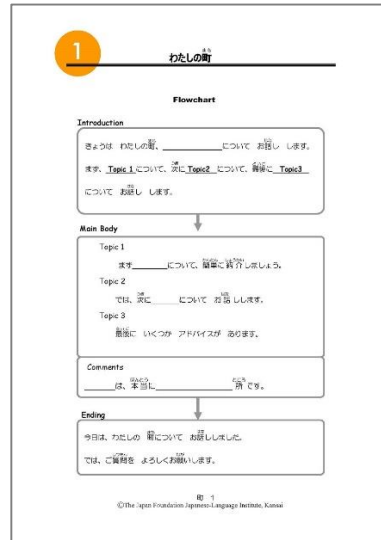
1 わたしの町

Flowchart

Introduction

きょうは わたしの町、\_\_\_\_\_\_\_\_について お話し します。

まず、Topic 1 について、次に Topic2 について、最後に Topic3 について お話し します。

Main Body

Topic 1

まず\_\_\_\_\_\_について、簡単に紹介しましょう。

Topic 2

では、次に\_\_\_\_\_\_について お話しします。

Topic 3

最後に いくつか アドバイスが あります。

Comments

\_\_\_\_\_\_は、本当に\_\_\_\_\_\_所です。

Ending

今日は、わたしの 町について お話ししました。

では、ご質問を よろしくお願いします。

町 1
©The Japan Foundation Japanese-Language Institute, Kansai